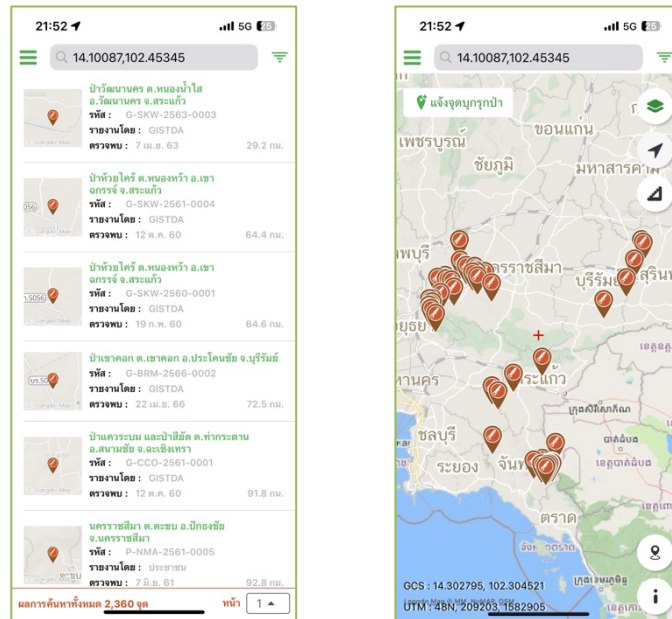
21:52
5G 25
14.10087,102.45345

ป่าวัฒนานคร ต.หนองน้ำใส อ.วัฒนานคร จ.สระแก้ว
รหัส : G-SKW-2563-0003
รายงานโดย : GISTDA
ตรวจพบ : 7 เม.ย. 63
29.2 กม.

ป่าห้วยไคร้ ต.หนองหว้า อ.เขาฉกรรจ์ จ.สระแก้ว
รหัส : G-SKW-2561-0004
รายงานโดย : GISTDA
ตรวจพบ : 12 ต.ค. 60
64.4 กม.

ป่าห้วยไคร้ ต.หนองหว้า อ.เขาฉกรรจ์ จ.สระแก้ว
รหัส : G-SKW-2560-0001
รายงานโดย : GISTDA
ตรวจพบ : 19 ก.พ. 60
64.6 กม.

ป่าเขาคอก ต.เขาคอก อ.ประโคนชัย จ.บุรีรัมย์
รหัส : G-BRM-2566-0002
รายงานโดย : GISTDA
ตรวจพบ : 22 เม.ย. 66
72.5 กม.

ป่าแควระบม และป่าสียัด ต.ท่ากระดาน อ.สนามชัย จ.ฉะเชิงเทรา
รหัส : G-CCO-2561-0001
รายงานโดย : GISTDA
ตรวจพบ : 12 ต.ค. 60
91.8 กม.

นครราชสีมา ต.ตะขบ อ.ปักธงชัย จ.นครราชสีมา
รหัส : P-NMA-2561-0005
รายงานโดย : ประชาชน
ตรวจพบ : 7 มิ.ย. 61
92.8 กม.

ผลการค้นหาทั้งหมด 2,360 จุด
หน้า 1

21:52
5G 25
14.10087,102.45345
แจ้งจุดบุกรุกป่า
ขอนแก่น
เพชรบูรณ์
ชัยภูมิ
มหาสารคาม
นครราชสีมา
บุรีรัมย์
สุรินทร์
สระแก้ว
ชลบุรี
ระยอง
จันทบุรี
ตราด
GCS : 14.302795, 102.304521
UTM : 48N, 209203, 1582905